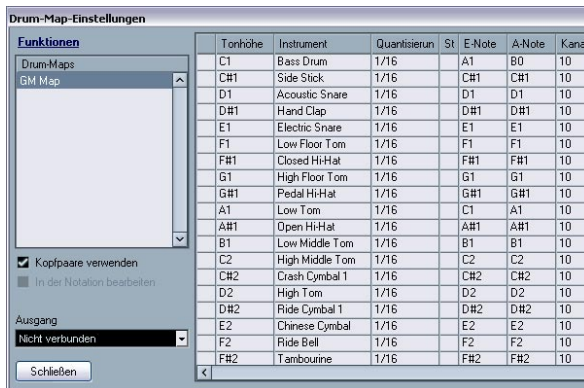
Drum-Map-Einstellungen

Funktionen

Drum-Maps
GM Map

Kopfpaare verwenden
In der Notation bearbeiten

Ausgang
Nicht verbunden

Schließen

| Tonhöhe | Instrument | Quantisierun | St | E-Note | A-Note | Kana |
|---|---|---|---|---|---|---|
| C1 | Bass Drum | 1/16 | | A1 | B0 | 10 |
| C#1 | Side Stick | 1/16 | | C#1 | C#1 | 10 |
| D1 | Acoustic Snare | 1/16 | | D1 | D1 | 10 |
| D#1 | Hand Clap | 1/16 | | D#1 | D#1 | 10 |
| E1 | Electric Snare | 1/16 | | E1 | E1 | 10 |
| F1 | Low Floor Tom | 1/16 | | F1 | F1 | 10 |
| F#1 | Closed Hi-Hat | 1/16 | | F#1 | F#1 | 10 |
| G1 | High Floor Tom | 1/16 | | G1 | G1 | 10 |
| G#1 | Pedal Hi-Hat | 1/16 | | G#1 | G#1 | 10 |
| A1 | Low Tom | 1/16 | | C1 | A1 | 10 |
| A#1 | Open Hi-Hat | 1/16 | | A#1 | A#1 | 10 |
| B1 | Low Middle Tom | 1/16 | | B1 | B1 | 10 |
| C2 | High Middle Tom | 1/16 | | C2 | C2 | 10 |
| C#2 | Crash Cymbal 1 | 1/16 | | C#2 | C#2 | 10 |
| D2 | High Tom | 1/16 | | D2 | D2 | 10 |
| D#2 | Ride Cymbal 1 | 1/16 | | D#2 | D#2 | 10 |
| E2 | Chinese Cymbal | 1/16 | | E2 | E2 | 10 |
| F2 | Ride Bell | 1/16 | | F2 | F2 | 10 |
| F#2 | Tambourine | 1/16 | | F#2 | F#2 | 10 |